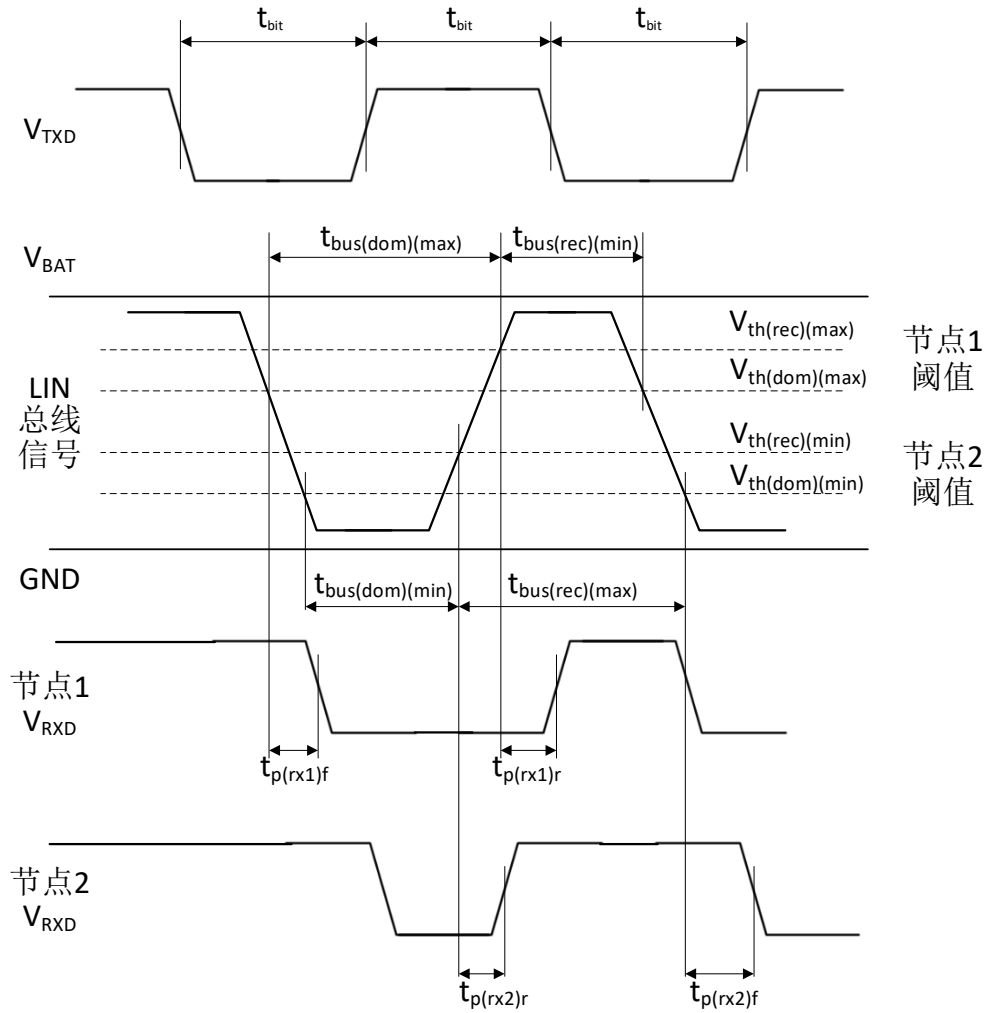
$t_{bit}$ $t_{bit}$ $t_{bit}$

$V_{TXD}$

$V_{BAT}$

$t_{bus(dom)(max)}$ $t_{bus(rec)(min)}$

$V_{th(rec)(max)}$
$V_{th(dom)(max)}$
$V_{th(rec)(min)}$
$V_{th(dom)(min)}$

节点1
阈值

节点2
阈值

LIN
总线
信号

GND

$t_{bus(dom)(min)}$ $t_{bus(rec)(max)}$

节点1
$V_{RXD}$

$t_{p(rx1)f}$ $t_{p(rx1)r}$

节点2
$V_{RXD}$

$t_{p(rx2)r}$ $t_{p(rx2)f}$